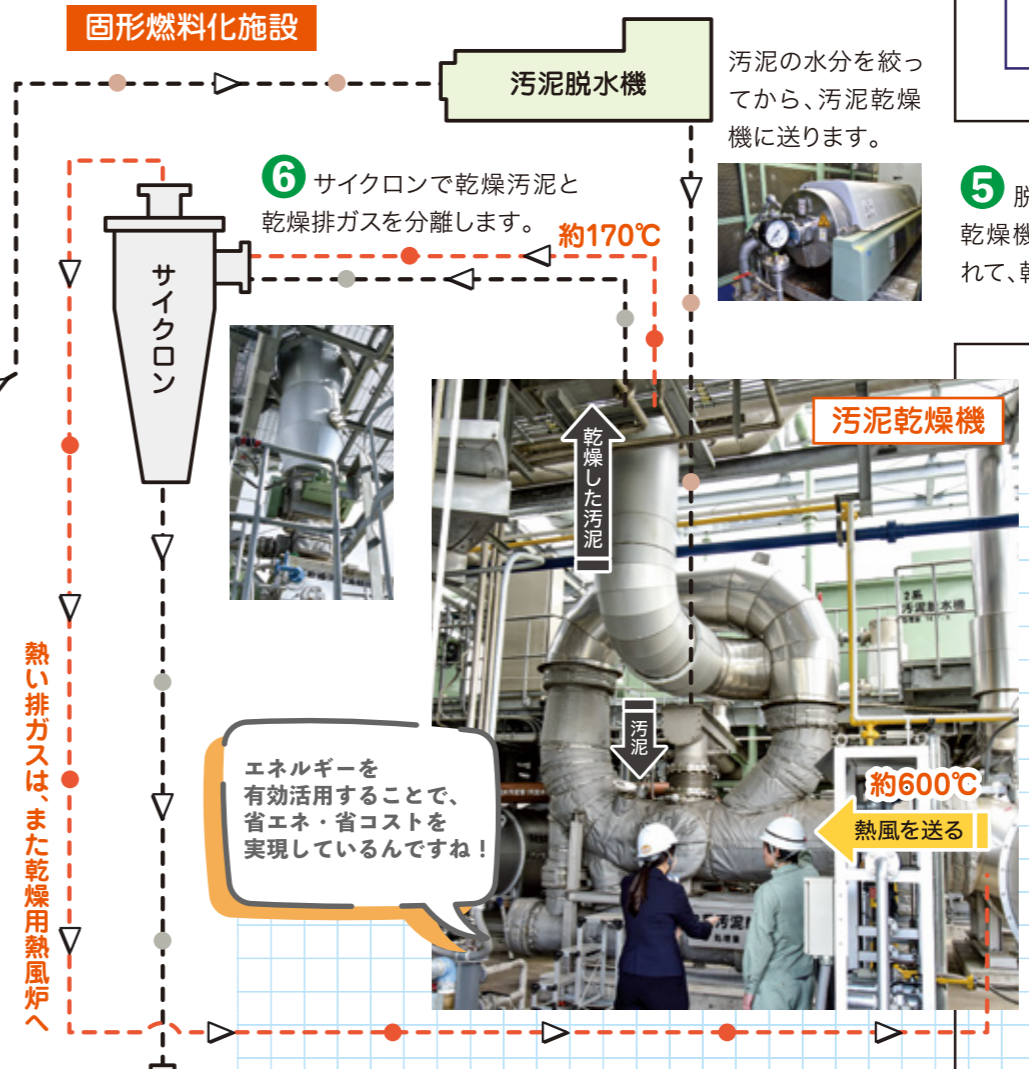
固形燃料化施設

汚泥脱水機

汚泥の水分を絞ってから、汚泥乾燥機に送ります。

❻ サイクロンで乾燥汚泥と乾燥排ガスを分離します。

約170℃

サイクロン

❺ 脱
乾燥機
れて、乾

汚泥乾燥機

乾燥した汚泥

2系 汚泥脱水機

汚泥

約600℃

熱風を送る

エネルギーを有効活用することで、省エネ・省コストを実現しているんですね！

熱い排ガスは、また乾燥用熱風炉へ